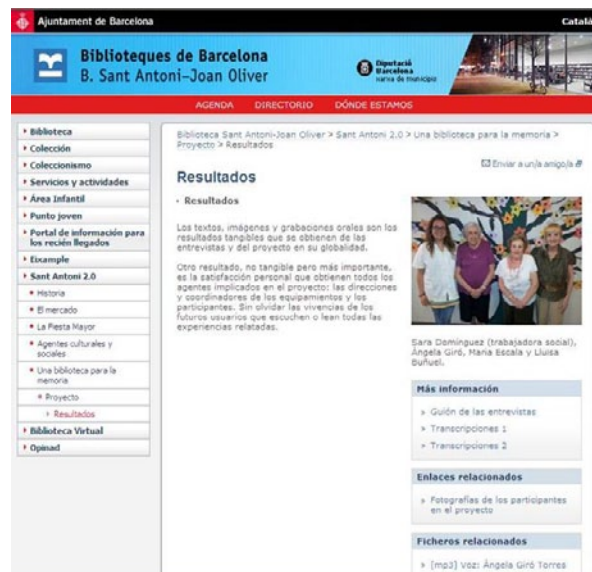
Ajuntament de Barcelona

Catalá

Biblioteques de Barcelona
B. Sant Antoni-Joan Oliver

Diputació Barcelona xarxa de municipis

AGENDA DIRECTORIO DÓNDE ESTAMOS

Biblioteca
Colección
Coleccionismo
Servicios y actividades
Área Infantil
Punto joven
Portal de información para los recién llegados
Eixample
Sant Antoni 2.0
Historia
El mercado
La Fiesta Mayor
Agentes culturales y sociales
Una biblioteca para la memoria
Proyecto
Resultados
Biblioteca Virtual
Opinad

Biblioteca Sant Antoni-Joan Oliver > Sant Antoni 2.0 > Una biblioteca para la memoria > Proyecto > Resultados

Enviar a un/a amigo/a

Resultados

Resultados

Los textos, imágenes y grabaciones orales son los resultados tangibles que se obtienen de las entrevistas y del proyecto en su globalidad.

Otro resultado, no tangible pero más importante, es la satisfacción personal que obtienen todos los agentes implicados en el proyecto: las direcciones y coordinadores de los equipamientos y los participantes. Sin olvidar las vivencias de los futuros usuarios que escuchen o lean todas las experiencias relatadas.

Sara Dominguez (trabajadora social), Àngela Giró, Maria Escala y Lluïsa Buñuel.

Más información

Guión de las entrevistas
Transcripciones 1
Transcripciones 2

Enlaces relacionados

Fotografías de los participantes en el proyecto

Ficheros relacionados

[mp3] Voz: Àngela Giró Torres